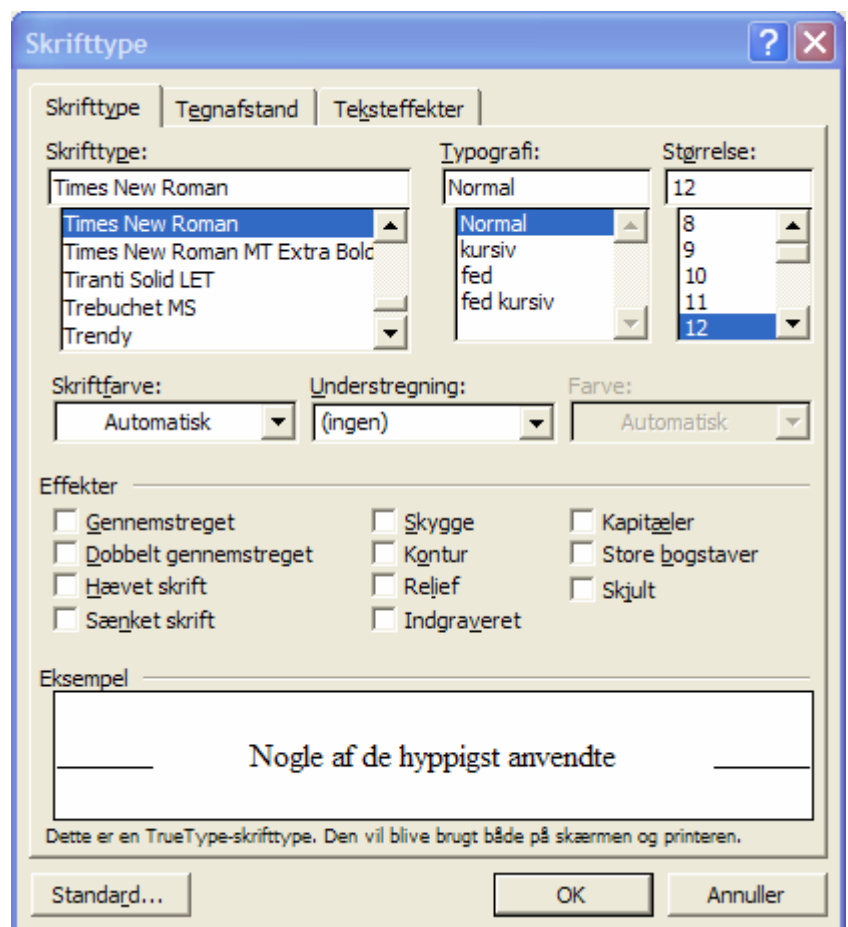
Skrifttype

Skrifttype | Tegnafstand | Teksteffekter

Skrifttype:
Times New Roman
Times New Roman
Times New Roman MT Extra Bold
Tiranti Solid LET
Trebuchet MS
Trendy

Typografi:
Normal
Normal
kursiv
fed
fed kursiv

Størrelse:
12
8
9
10
11
12

Skriftfarve:
Automatisk

Understregning:
(ingen)

Farve:
Automatisk

Effekter
Gennemstreget
Dobbelt gennemstreget
Hævet skrift
Sænket skrift
Skygge
Kontur
Relief
Indgraveret
Kapitæler
Store bogstaver
Skjult

Eksempel
Nogle af de hyppigst anvendte

Dette er en TrueType-skrifttype. Den vil blive brugt både på skærmen og printeren.

Standard...
OK
Annuller